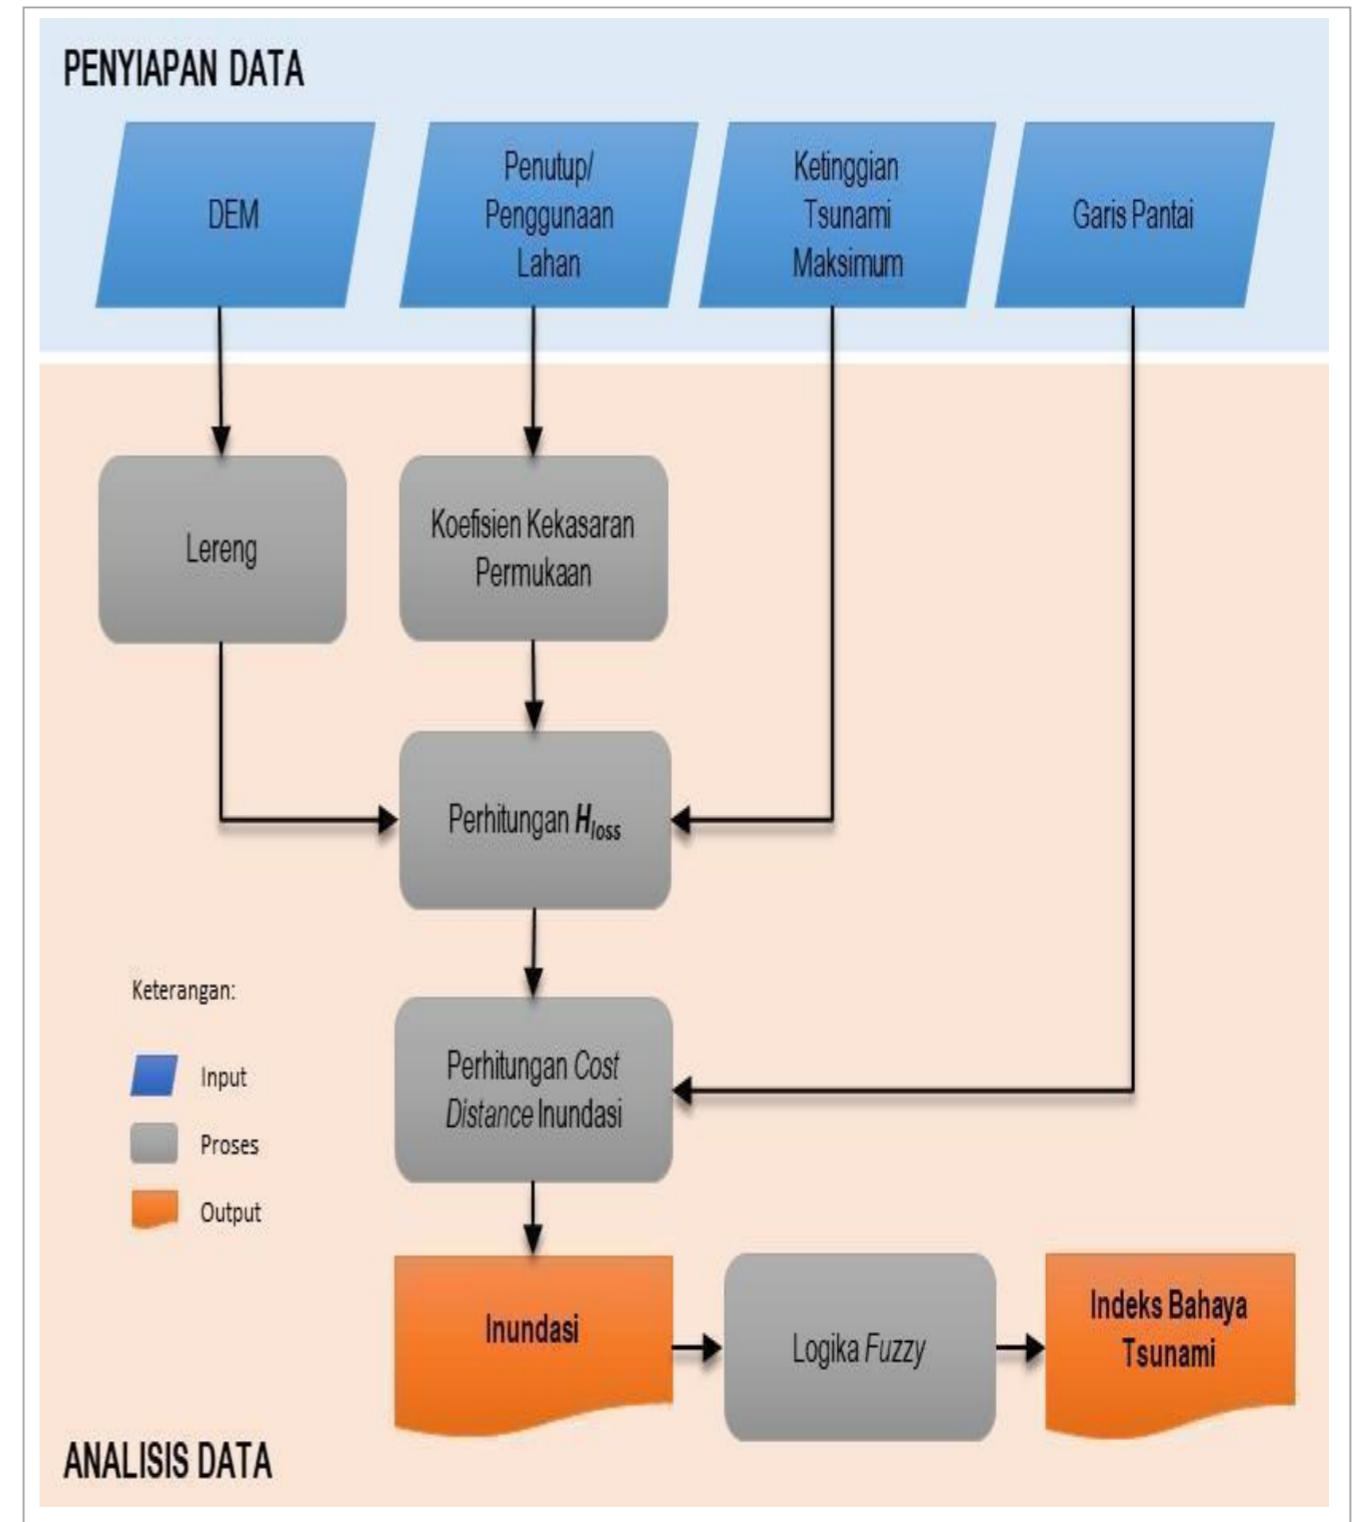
PENYIAPAN DATA

DEM

Penutup/ Penggunaan Lahan

Ketinggian Tsunami Maksimum

Garis Pantai

Lereng

Koefisien Kekasaran Permukaan

Perhitungan $H_{loss}$

Keterangan:

Input

Proses

Output

Perhitungan Cost Distance Inundasi

Inundasi

Logika Fuzzy

Indeks Bahaya Tsunami

ANALISIS DATA